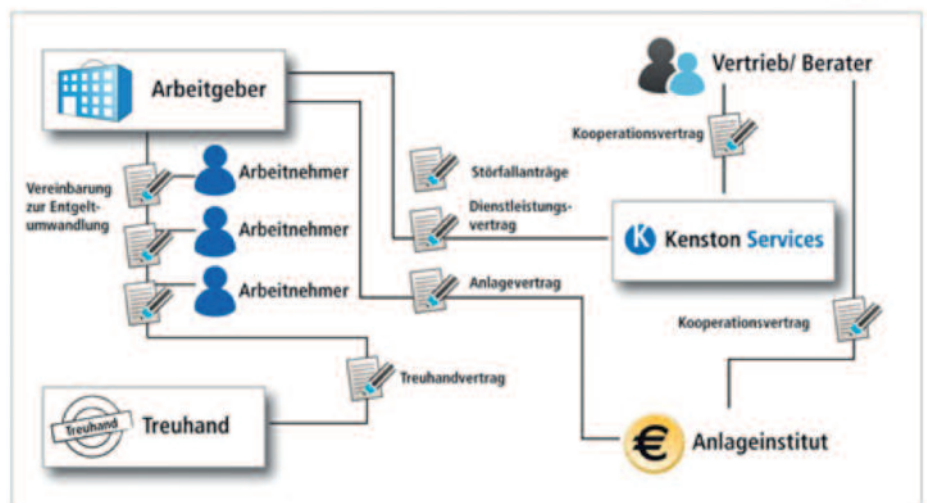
Arbeitgeber

Vertrieb/ Berater

Kooperationsvertrag

Vereinbarung zur Entgeltumwandlung

Arbeitnehmer

Störfallanträge

Dienstleistungsvertrag

Arbeitnehmer

K Kenston Services

Arbeitnehmer

Anlagevertrag

Kooperationsvertrag

Treuhandvertrag

Treuhand

Treuhand

€ Anlageinstitut